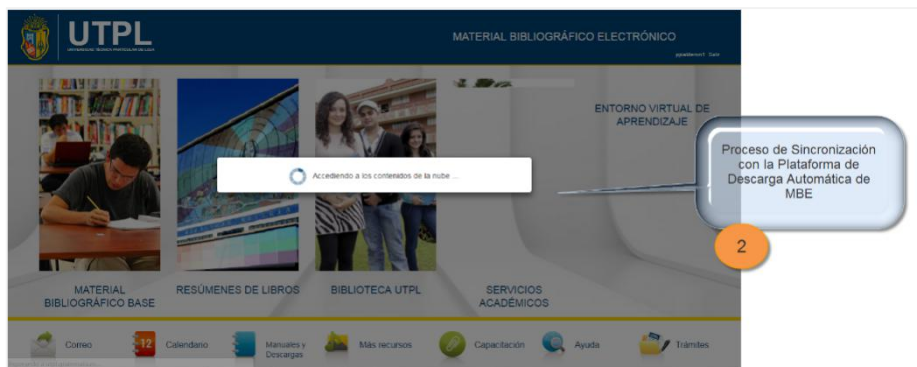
UTPL
UNIVERSIDAD TÉCNICA PARTICULAR DE LOJA

MATERIAL BIBLIOGRÁFICO ELECTRÓNICO
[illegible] Salir

ENTORNO VIRTUAL DE APRENDIZAJE

Accediendo a los contenidos de la nube ...

Proceso de Sincronización con la Plataforma de Descarga Automática de MBE

2

MATERIAL BIBLIOGRÁFICO BASE
RESÚMENES DE LIBROS
BIBLIOTECA UTPL
SERVICIOS ACADÉMICOS

Correo
12
Calendario
Manuales y Descargas
Más recursos
Capacitación
Ayuda
Trámites